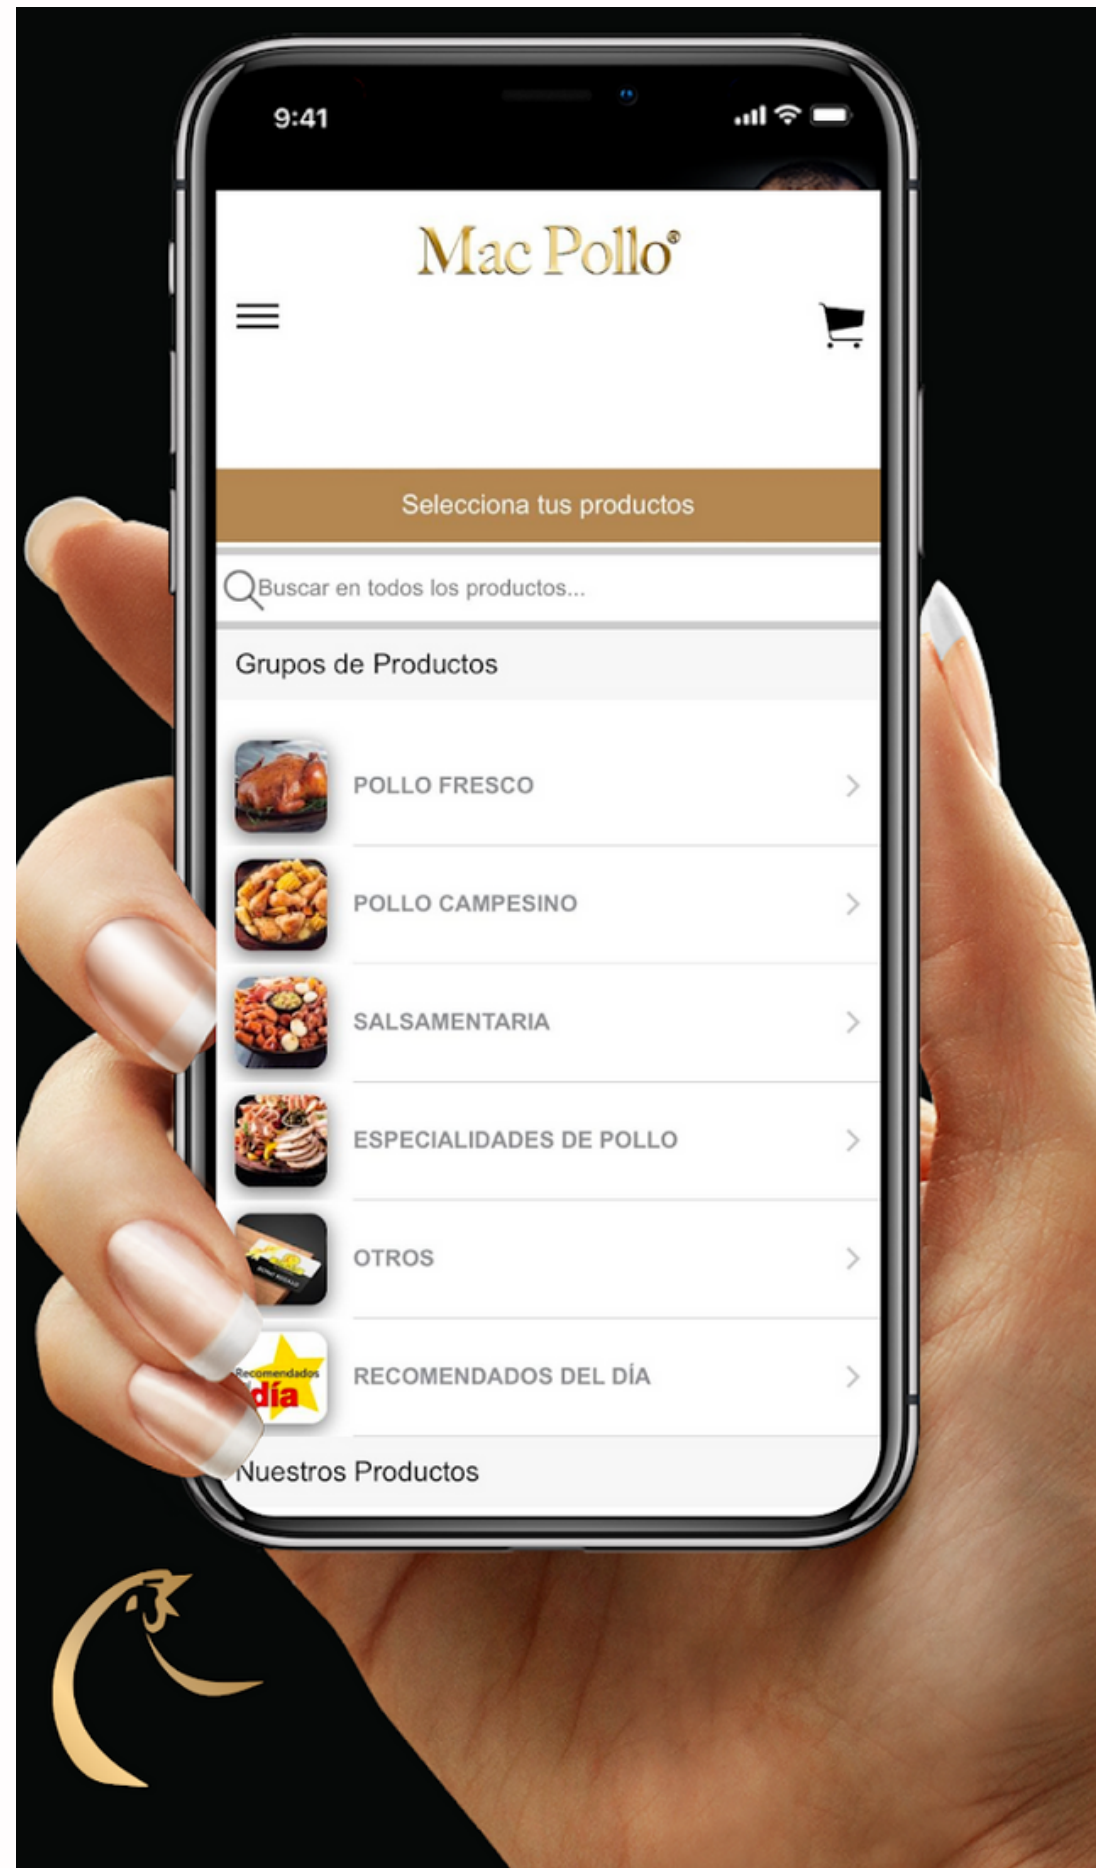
9:41

Mac Pollo®

Selecciona tus productos

Buscar en todos los productos...

Grupos de Productos

POLLO FRESCO

POLLO CAMPESINO

SALSAMENTARIA

ESPECIALIDADES DE POLLO

OTROS

Recomendados día

RECOMENDADOS DEL DÍA

Nuestros Productos